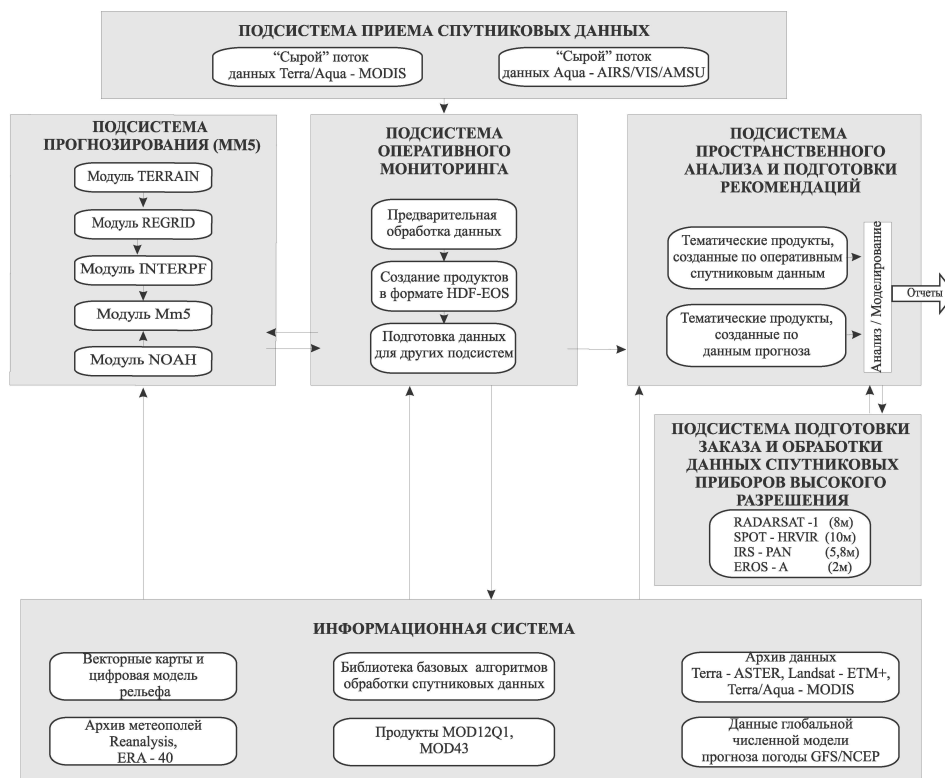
ПОДСИСТЕМА ПРИЕМА СПУТНИКОВЫХ ДАННЫХ

"Сырой" поток данных Terra/Aqua - MODIS

"Сырой" поток данных Aqua - AIRS/VIS/AMSU

ПОДСИСТЕМА ПРОГНОЗИРОВАНИЯ (ММ5)

Модуль TERRAIN

Модуль REGRID

Модуль INTERPF

Модуль Mm5

Модуль NOAH

ПОДСИСТЕМА ОПЕРАТИВНОГО МОНИТОРИНГА

Предварительная обработка данных

Создание продуктов в формате HDF-EOS

Подготовка данных для других подсистем

ПОДСИСТЕМА ПРОСТРАНСТВЕННОГО АНАЛИЗА И ПОДГОТОВКИ РЕКОМЕНДАЦИЙ

Тематические продукты, созданные по оперативным спутниковым данным

Тематические продукты, созданные по данным прогноза

Анализ / Моделирование

Отчеты

ПОДСИСТЕМА ПОДГОТОВКИ ЗАКАЗА И ОБРАБОТКИ ДАННЫХ СПУТНИКОВЫХ ПРИБОРОВ ВЫСОКОГО РАЗРЕШЕНИЯ

RADARSAT -1 (8м)
SPOT - HRVIR (10м)
IRS - PAN (5,8м)
EROS - A (2м)

ИНФОРМАЦИОННАЯ СИСТЕМА

Векторные карты и цифровая модель рельефа

Библиотека базовых алгоритмов обработки спутниковых данных

Архив данных Terra - ASTER, Landsat - ETM+, Terra/Aqua - MODIS

Архив метеополей Reanalysis, ERA - 40

Продукты MOD12Q1, MOD43

Данные глобальной численной модели прогноза погоды GFS/NCEP